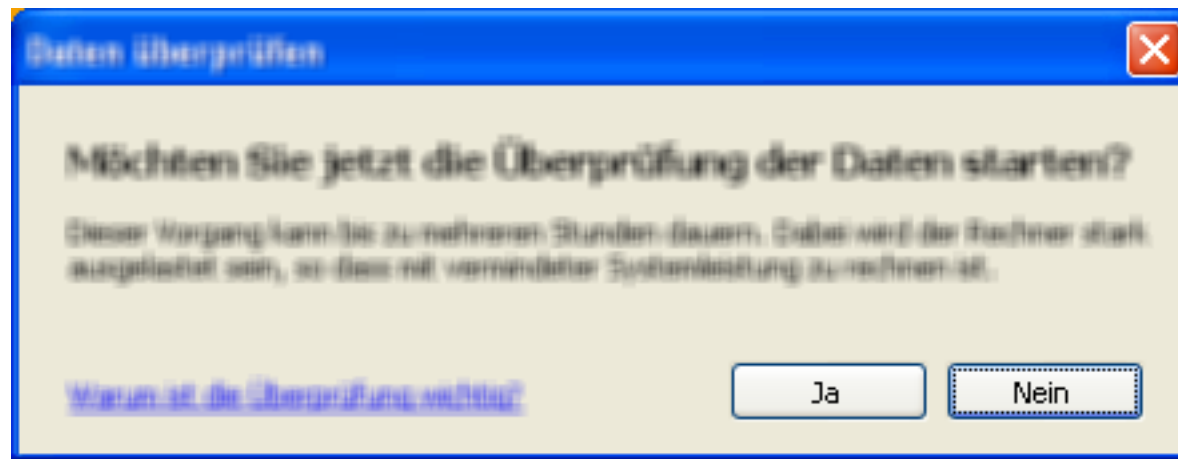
Daten überprüfen

Möchten Sie jetzt die Überprüfung der Daten starten?

Dieser Vorgang kann bis zu mehreren Stunden dauern. Dabei wird der Rechner stark ausgelastet sein, so dass mit verminderter Systemleistung zu rechnen ist.

Warum ist die Überprüfung wichtig?

Ja

Nein